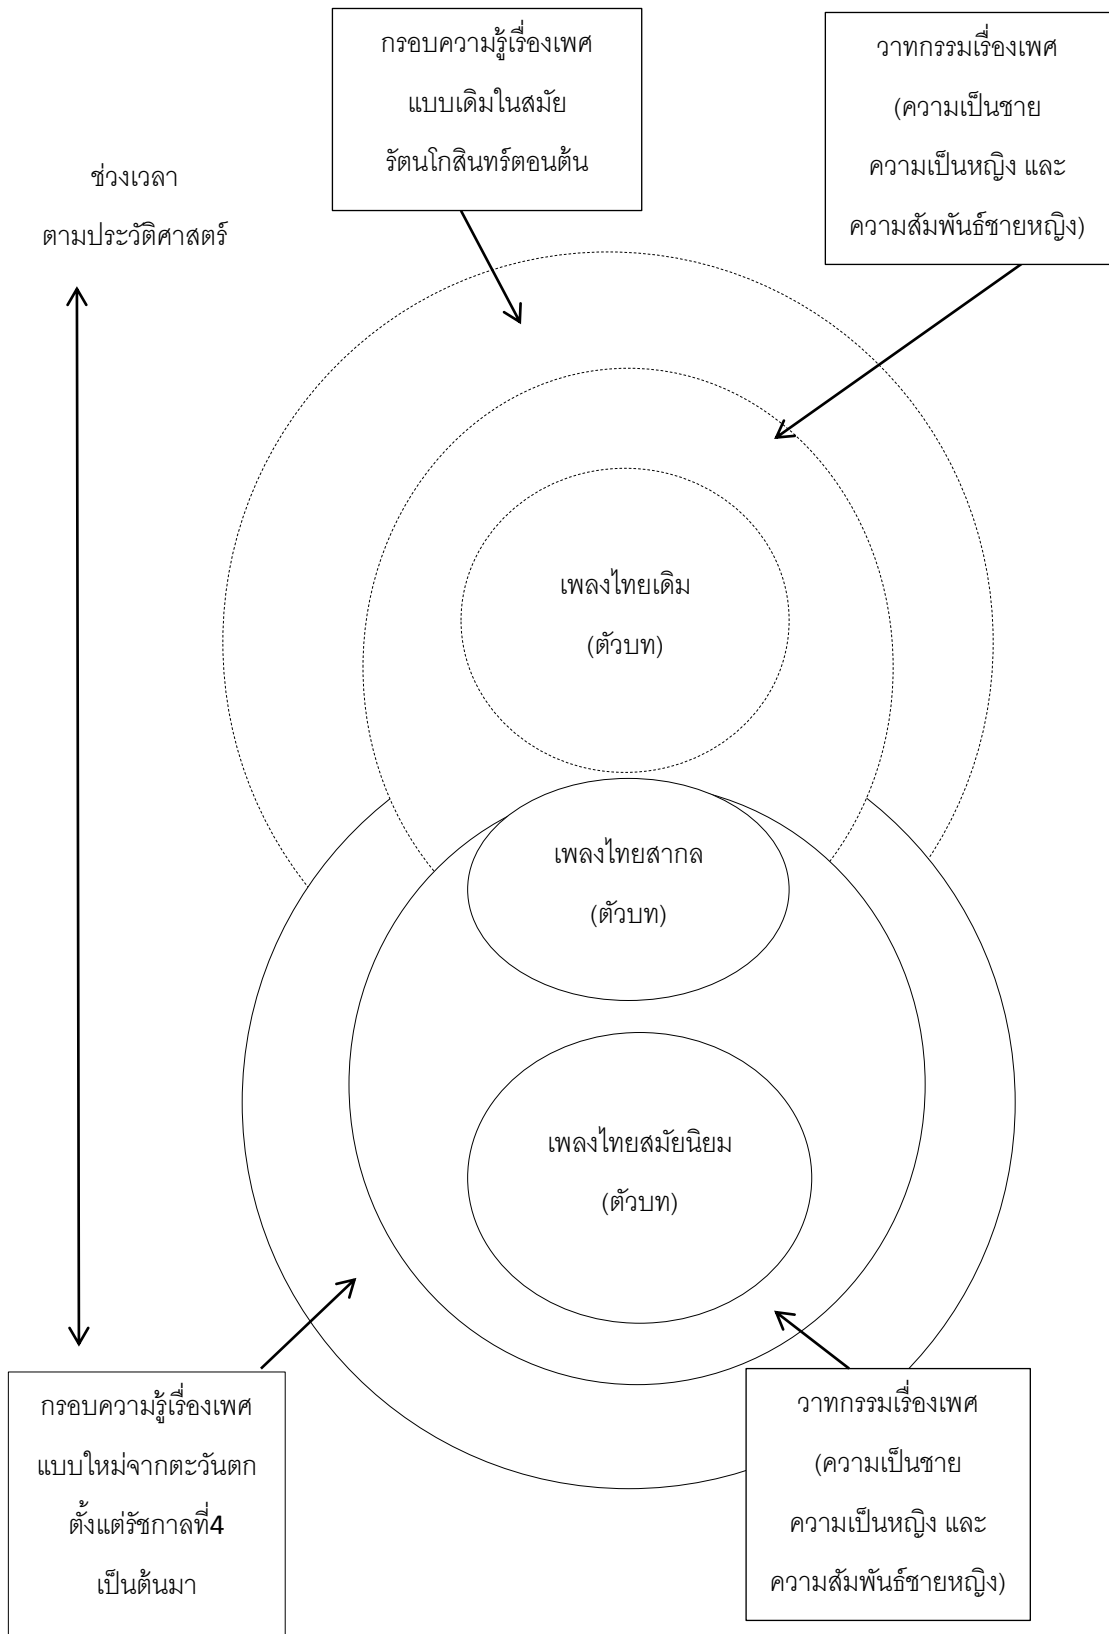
กรอบความรู้เรื่องเพศ แบบเดิมในสมัย รัตนโกสินทร์ตอนต้น

วาทกรรมเรื่องเพศ (ความเป็นชาย ความเป็นหญิง และ ความสัมพันธ์ชายหญิง)

ช่วงเวลา ตามประวัติศาสตร์

เพลงไทยเดิม (ตัวบท)

เพลงไทยสากล (ตัวบท)

เพลงไทยสมัยนิยม (ตัวบท)

กรอบความรู้เรื่องเพศ แบบใหม่จากตะวันตก ตั้งแต่รัชกาลที่4 เป็นต้นมา

วาทกรรมเรื่องเพศ (ความเป็นชาย ความเป็นหญิง และ ความสัมพันธ์ชายหญิง)